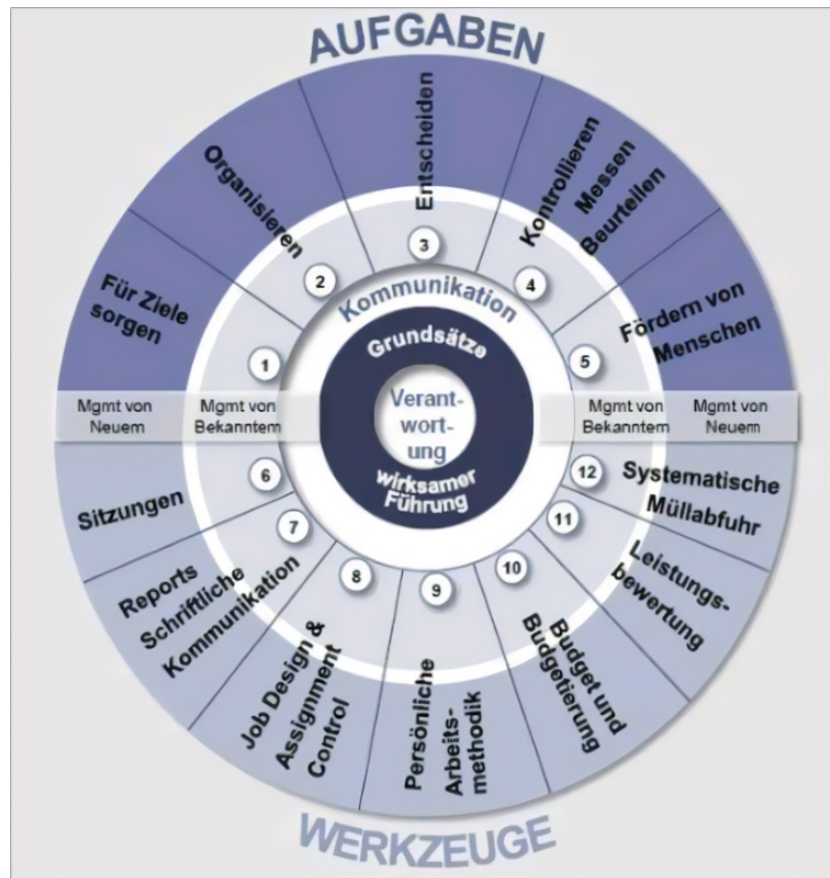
AUFGABEN

Für Ziele sorgen

Organisieren

Entscheiden

Kontrollieren Messen Beurteilen

Fördern von Menschen

1

2

3

4

5

Kommunikation

Grundsätze

Verantwortung

wirksamer Führung

Mgmt von Neuem

Mgmt von Bekanntem

Mgmt von Bekanntem

Mgmt von Neuem

6

7

8

9

10

11

12

Systematische Müllabfuhr

Leistungsbewertung

Budget und Budgetierung

Persönliche Arbeitsmethodik

Job Design & Assignment Control

Reports Schriftliche Kommunikation

Sitzungen

WERKZEUGE